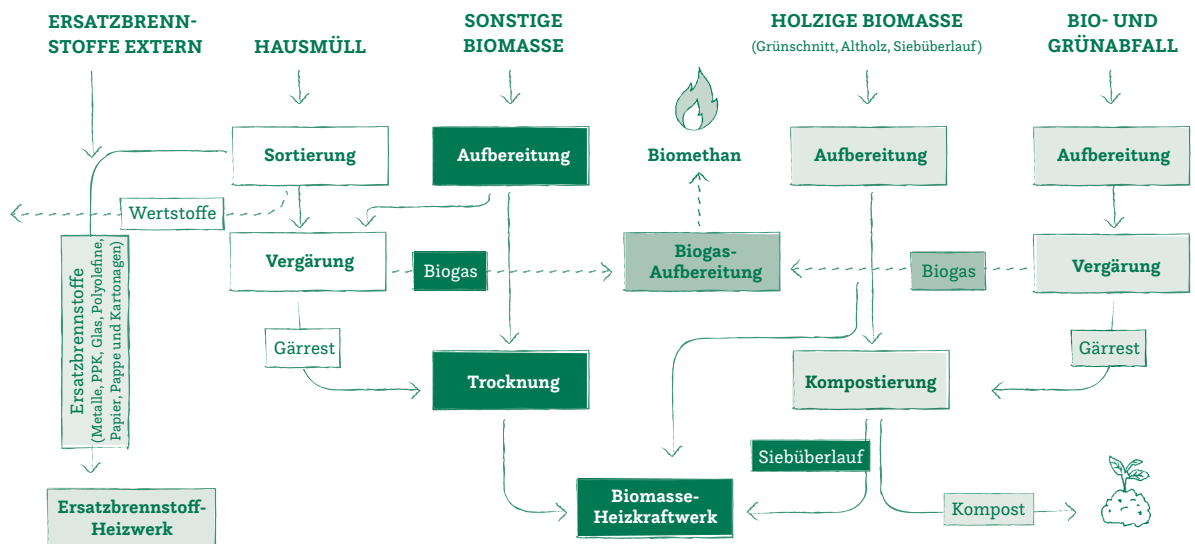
ERSATZBRENNSTOFFE EXTERN

HAUSMÜLL

SONSTIGE BIOMASSE

HOLZIGE BIOMASSE
(Grünschnitt, Altholz, Siebüberlauf)

BIO- UND GRÜNABFALL

Sortierung

Aufbereitung

Biomethan

Aufbereitung

Aufbereitung

Wertstoffe

Vergärung

Biogas

Biogas-Aufbereitung

Biogas

Vergärung

Ersatzbrennstoffe
(Metalle, PPK, Glas, Polyolefine, Papier, Pappe und Kartonagen)

Gärrest

Trocknung

Kompostierung

Gärrest

Siebüberlauf

Ersatzbrennstoff-Heizwerk

Biomasse-Heizkraftwerk

Kompost